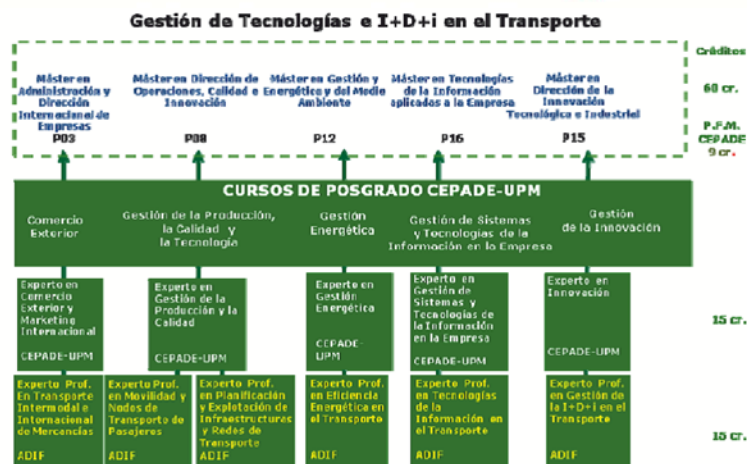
Gestión de Tecnologías e I+D+i en el Transporte

Créditos

Máster en Administración y Dirección Internacional de Empresas
P03

Máster en Dirección de Operaciones, Calidad e Innovación
P08

Máster en Gestión y Energética y del Medio Ambiente
P12

Máster en Tecnologías de la Información aplicadas a la Empresa
P16

Máster en Dirección de la Innovación Tecnológica e Industrial
P15

60 cr.

P.F.M. CEPADE 9 cr.

CURSOS DE POSGRADO CEPADE-UPM

Comercio Exterior

Gestión de la Producción, la Calidad y la Tecnología

Gestión Energética

Gestión de Sistemas y Tecnologías de la Información en la Empresa

Gestión de la Innovación

Experto en Comercio Exterior y Marketing Internacional
CEPADE-UPM

Experto en Gestión de la Producción y la Calidad
CEPADE-UPM

Experto en Gestión Energética
CEPADE-UPM

Experto en Gestión de Sistemas y Tecnologías de la Información en la Empresa
CEPADE-UPM

Experto en Innovación
CEPADE-UPM

15 cr.

Experto Prof. En Transporte Intermodal e Internacional de Mercancías
ADIF

Experto Prof. en Movilidad y Nodos de Transporte de Pasajeros
ADIF

Experto Prof. en Planificación y Explotación de Infraestructuras y Redes de Transporte
ADIF

Experto Prof. en Eficiencia Energética en el Transporte
ADIF

Experto Prof. en Tecnologías de la Información en el Transporte
ADIF

Experto Prof. en Gestión de la I+D+i en el Transporte
ADIF

15 cr.